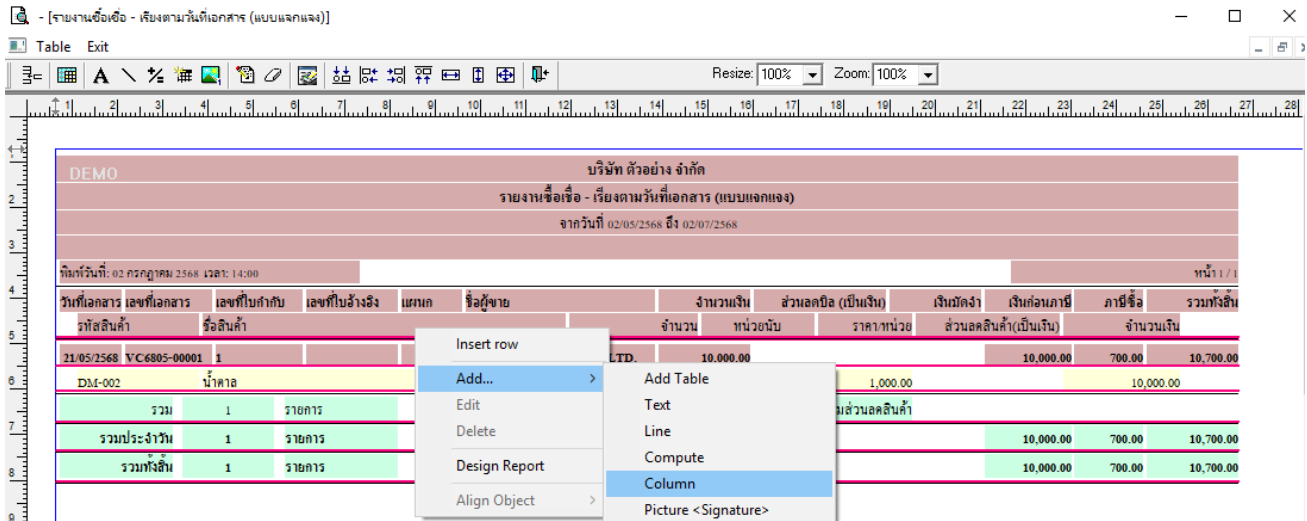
- [รายงานซื้อเชื่อ - เรียงตามวันที่เอกสาร (แบบแจกแจง)]

Table Exit

Resize: 100% Zoom: 100%

DEMO

บริษัท ตัวอย่าง จำกัด

รายงานซื้อเชื่อ - เรียงตามวันที่เอกสาร (แบบแจกแจง)

จากวันที่ 02/05/2568 ถึง 02/07/2568

พิมพ์วันที่: 02 กรกฎาคม 2568 เวลา: 14:00

หน้า 1 / 1

| วันที่เอกสาร | เลขที่เอกสาร | เลขที่ใบกำกับ | เลขที่ใบอ้างอิง | แผนก | ชื่อผู้ขาย | จำนวนเงิน | ส่วนลดบิล (เป็นเงิน) | เงินมัดจำ | เงินก่อนภาษี | ภาษีซื้อ | รวมทั้งสิ้น |
|---|---|---|---|---|---|---|---|---|---|---|---|
| รหัสสินค้า | ชื่อสินค้า | | | | จำนวน | หน่วยนับ | ราคา/หน่วย | ส่วนลดสินค้า(เป็นเงิน) | จำนวนเงิน | | |
| 21/05/2568 | VC6805-00001 | 1 | | | LTD. | 10,000.00 | | | 10,000.00 | 700.00 | 10,700.00 |
| DM-002 | น้ำตาล | | | | | | 1,000.00 | | 10,000.00 | | |
| รวม | 1 | รายการ | | | | | มส่วนลดสินค้า | | | | |
| รวมประจำวัน | 1 | รายการ | | | | | | | 10,000.00 | 700.00 | 10,700.00 |
| รวมทั้งสิ้น | 1 | รายการ | | | | | | | 10,000.00 | 700.00 | 10,700.00 |

Insert row
Add...
Edit
Delete
Design Report
Align Object

Add Table
Text
Line
Compute
Column
Picture <Signature>